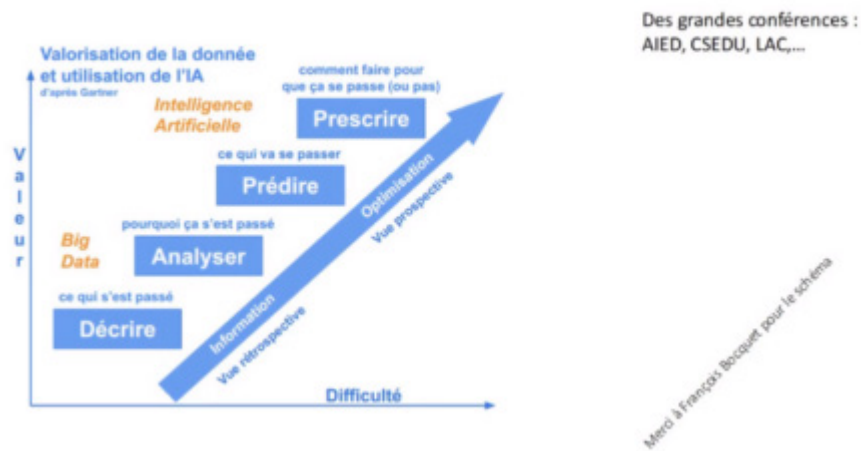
Valorisation de la donnée et utilisation de l'IA
d'après Gartner

Intelligence Artificielle

Big Data

V
a
l
e
u
r

comment faire pour que ça se passe (ou pas)

Prescrire

ce qui va se passer

Prédire

pourquoi ça s'est passé

Analyser

ce qui s'est passé

Décrire

Information
Vue rétrospective

Optimisation
Vue prospective

Difficulté

Des grandes conférences :
AIED, CSEDU, LAC,...

Merci à François Bocquet pour le schéma